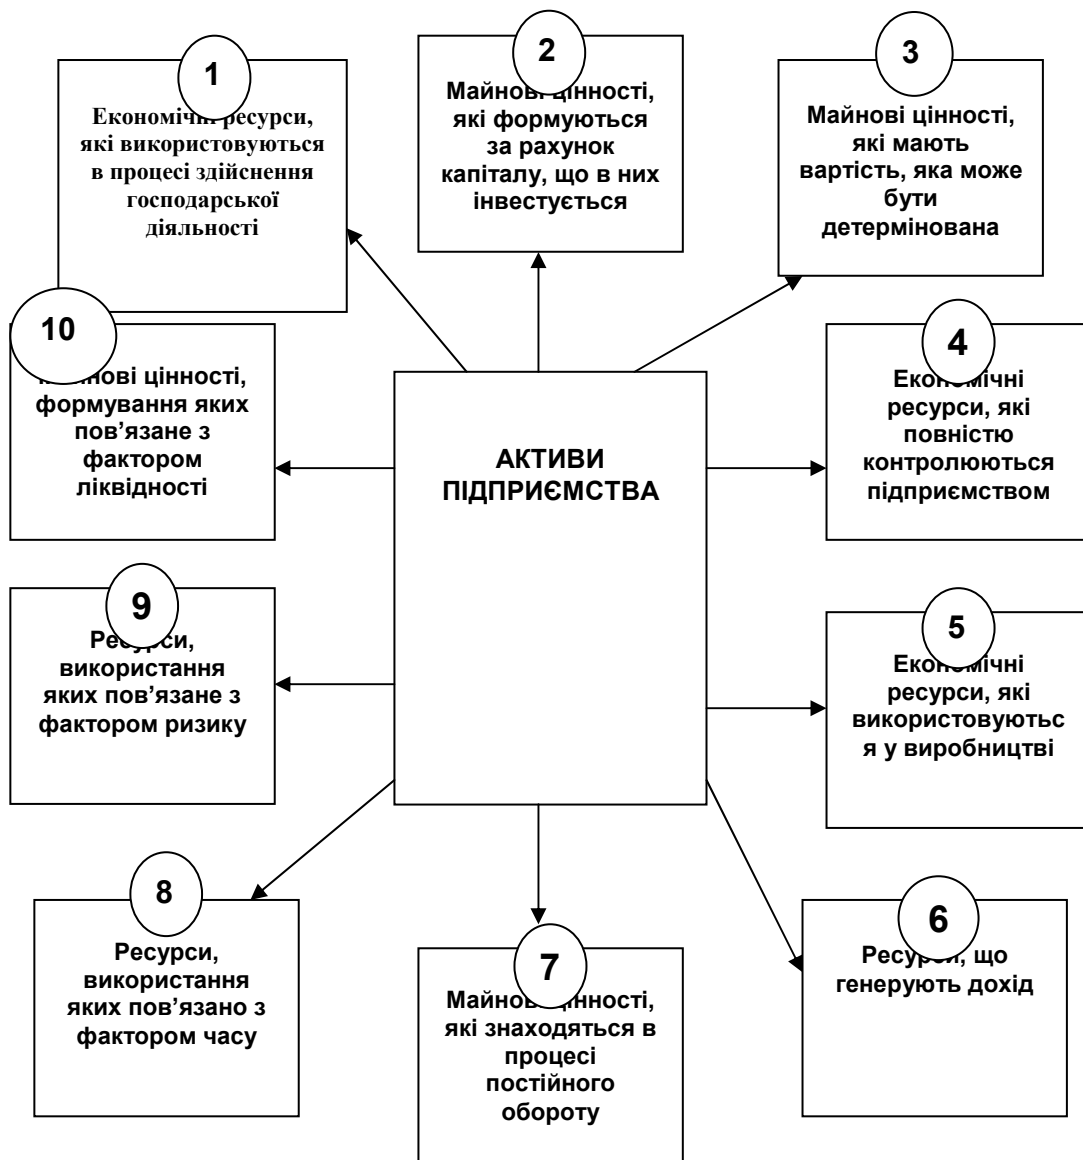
1

Економічні ресурси, які використовуються в процесі здійснення господарської діяльності

2

Майнові цінності, які формуються за рахунок капіталу, що в них інвестується

3

Майнові цінності, які мають вартість, яка може бути детермінована

10

Майнові цінності, формування яких пов'язане з фактором ліквідності

АКТИВИ ПІДПРИЄМСТВА

4

Економічні ресурси, які повністю контролюються підприємством

9

Ресурси, використання яких пов'язане з фактором ризику

5

Економічні ресурси, які використовуютьс я у виробництві

8

Ресурси, використання яких пов'язано з фактором часу

7

Майнові цінності, які знаходяться в процесі постійного обороту

6

Ресурси, що генерують дохід